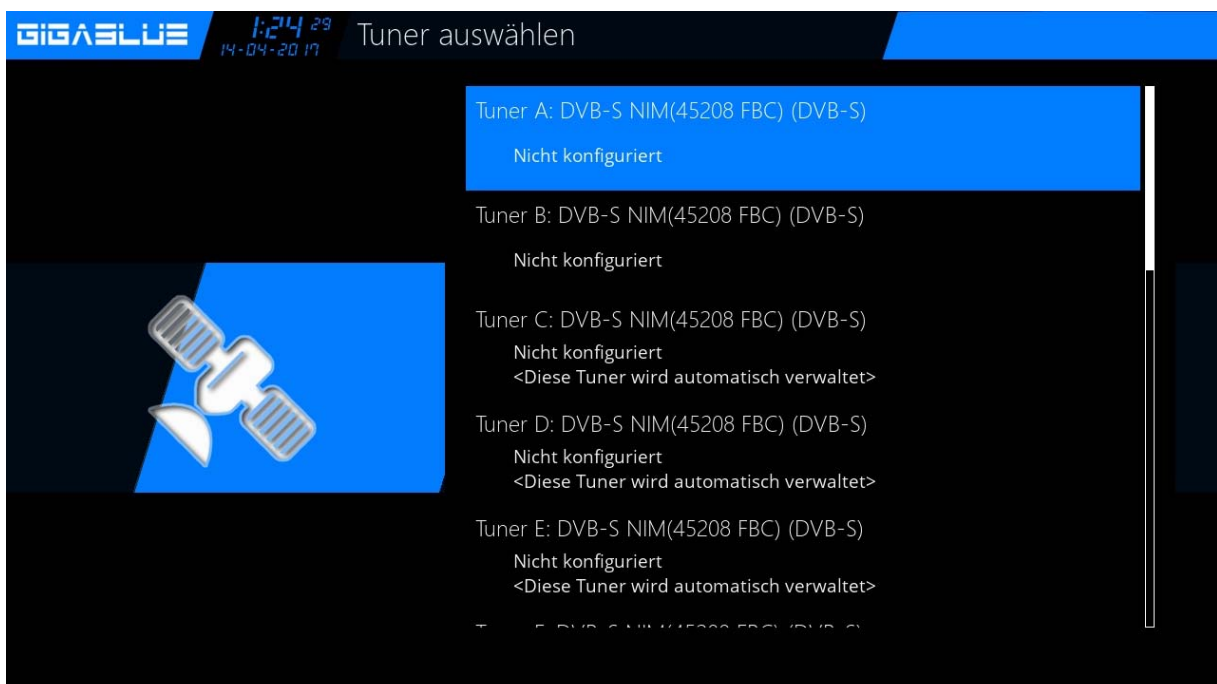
GIGABLUE 1:24 29 14-04-2017 Tuner auswählen

Tuner A: DVB-S NIM(45208 FBC) (DVB-S)
Nicht konfiguriert

Tuner B: DVB-S NIM(45208 FBC) (DVB-S)
Nicht konfiguriert

Tuner C: DVB-S NIM(45208 FBC) (DVB-S)
Nicht konfiguriert
<Diese Tuner wird automatisch verwaltet>

Tuner D: DVB-S NIM(45208 FBC) (DVB-S)
Nicht konfiguriert
<Diese Tuner wird automatisch verwaltet>

Tuner E: DVB-S NIM(45208 FBC) (DVB-S)
Nicht konfiguriert
<Diese Tuner wird automatisch verwaltet>

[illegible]